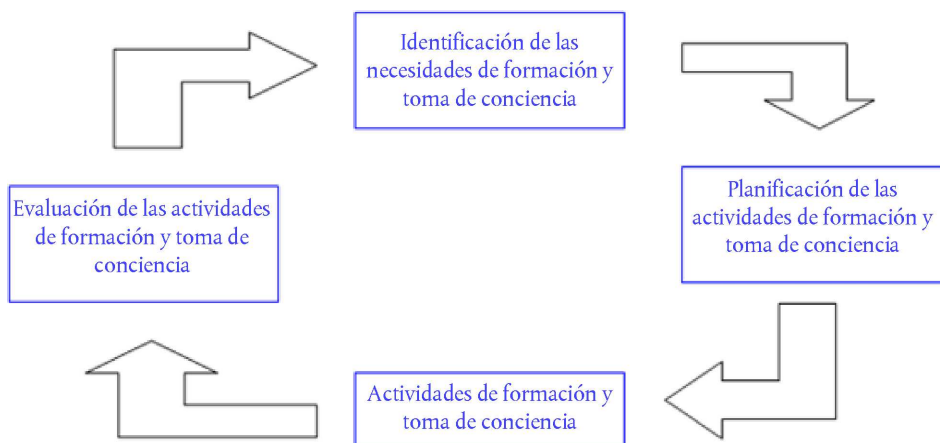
Identificación de las necesidades de formación y toma de conciencia

Planificación de las actividades de formación y toma de conciencia

Actividades de formación y toma de conciencia

Evaluación de las actividades de formación y toma de conciencia